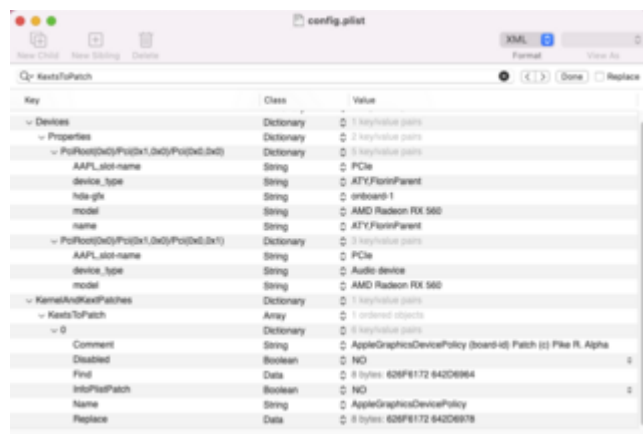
config.plist

New Child New Sibling Delete

XML Format View As

KextsToPatch

Done Replace

| Key | Class | Value |
|---|---|---|
| Devices | Dictionary | 1 key/value pairs |
| Properties | Dictionary | 2 key/value pairs |
| PciRoot(0x0)/Pci(0x1,0x0)/Pci(0x0,0x0) | Dictionary | 5 key/value pairs |
| AAPL,slot-name | String | PCIe |
| device_type | String | ATY,FlorinParent |
| hda-gfx | String | onboard-1 |
| model | String | AMD Radeon RX 560 |
| name | String | ATY,FlorinParent |
| PciRoot(0x0)/Pci(0x1,0x0)/Pci(0x0,0x1) | Dictionary | 3 key/value pairs |
| AAPL,slot-name | String | PCIe |
| device_type | String | Audio device |
| model | String | AMD Radeon RX 560 |
| KernelAndKextPatches | Dictionary | 1 key/value pairs |
| KextsToPatch | Array | 1 ordered objects |
| 0 | Dictionary | 6 key/value pairs |
| Comment | String | AppleGraphicsDevicePolicy (board-id) Patch (c) Pike R. Alpha |
| Disabled | Boolean | NO |
| Find | Data | 8 bytes: 626F6172 642D6964 |
| InfoPlistPatch | Boolean | NO |
| Name | String | AppleGraphicsDevicePolicy |
| Replace | Data | 8 bytes: 626F6172 642D6978 |